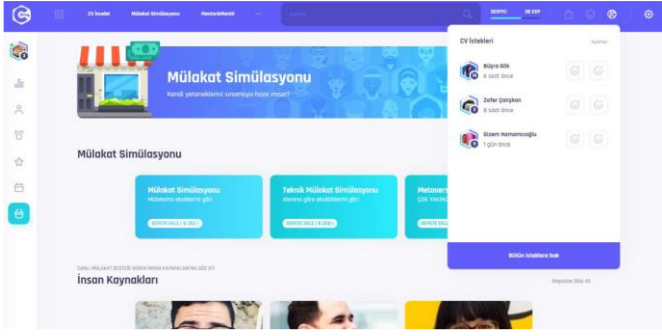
CV İncele
Mülakat Simülasyonu
Mentor&Mentil
...
SEVİYE
28 EXP

Mülakat Simülasyonu
Kendi yeteneklerini sınamaya hazır mısın?

Mülakat Simülasyonu

Mülakat Simülasyonu
Mülakata okulları'e gör
SEPETE EKLE | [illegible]

Teknik Mülakat Simülasyonu
Alanına göre okulları'e gör
SEPETE EKLE | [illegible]

Metaver
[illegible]

CANLI MÜLAKAT SEVİYESİ VEREN İNSAN KAYNAKLARI'NI SEÇ VE
İnsan Kaynakları
Hepsine Göz At

CV İstekleri
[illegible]

Büşra Gök
6 saat önce

Zafer Çalışkan
6 saat önce

Gizem Hamamcıoğlu
1 gün önce

Bütün İsteklere bak